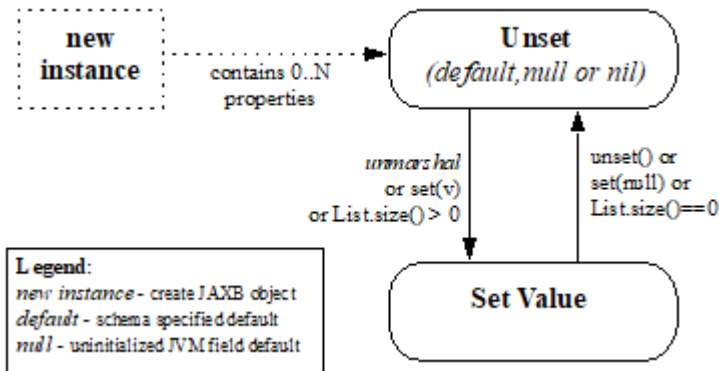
new instance

contains 0..N properties

Unset
(default,null or nil)

unmarshal
or set(v)
or List.size() > 0

unset() or
set(null) or
List.size()==0

Set Value

Legend:
new instance - create JAXB object
default - schema specified default
null - uninitialized JVM field default